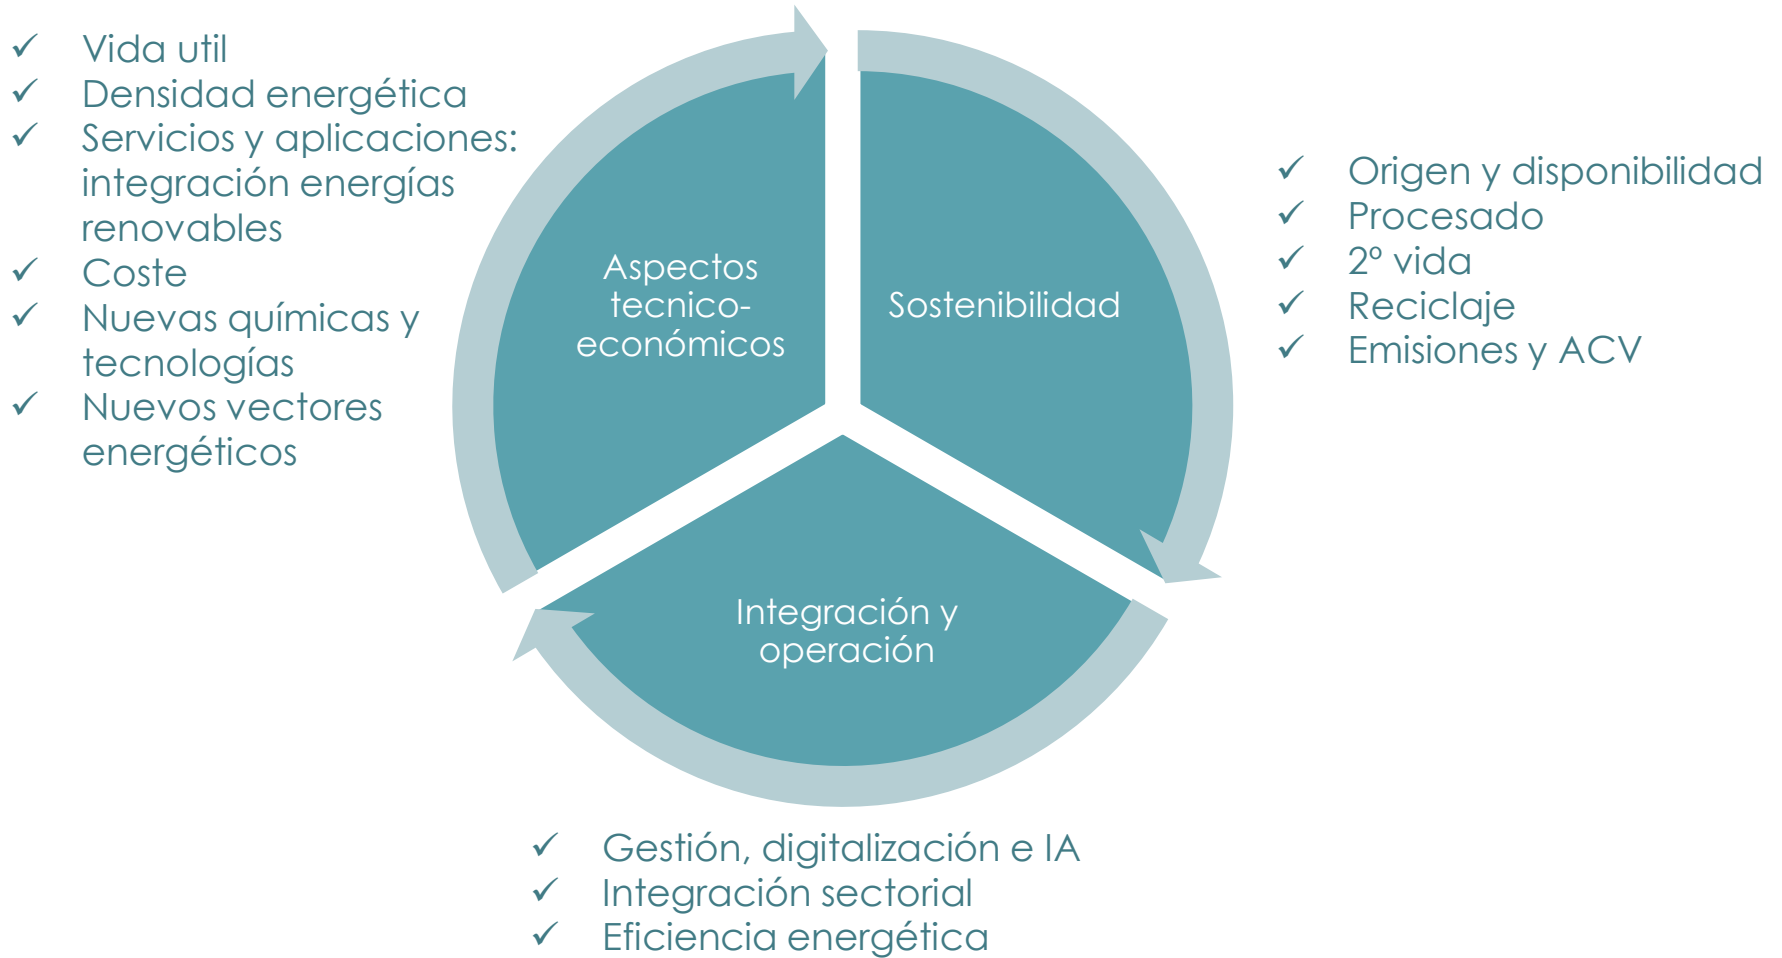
✓ Vida util
✓ Densidad energética
✓ Servicios y aplicaciones: integración energías renovables
✓ Coste
✓ Nuevas químicas y tecnologías
✓ Nuevos vectores energéticos

Aspectos tecnico-económicos

Sostenibilidad

Integración y operación

✓ Origen y disponibilidad
✓ Procesado
✓ 2º vida
✓ Reciclaje
✓ Emisiones y ACV

✓ Gestión, digitalización e IA
✓ Integración sectorial
✓ Eficiencia energética